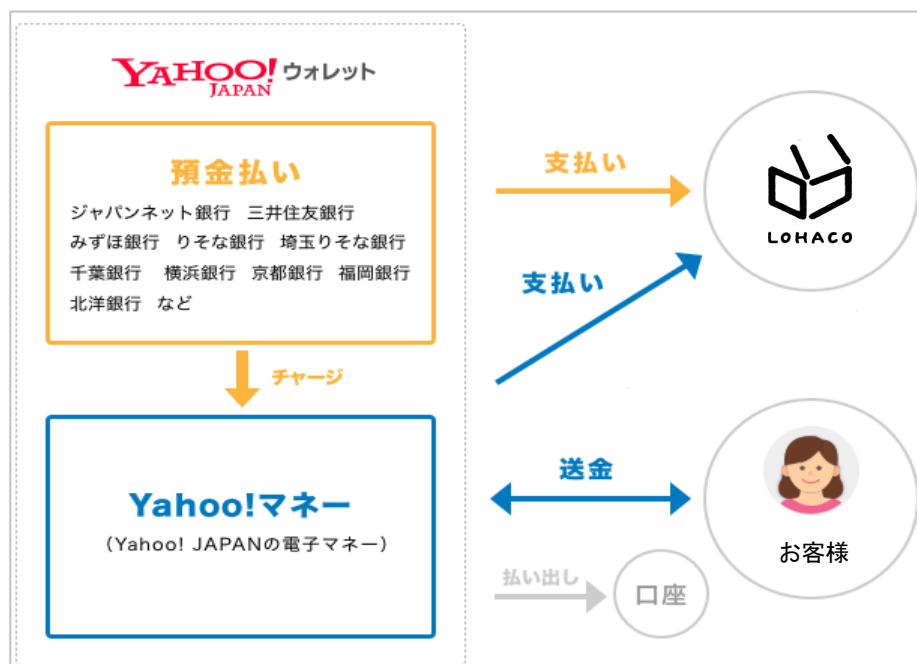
YAHOO! JAPAN ウォレット

預金払い

ジャパンネット銀行　三井住友銀行
みずほ銀行　りそな銀行　埼玉りそな銀行
千葉銀行　横浜銀行　京都銀行　福岡銀行
北洋銀行　など

チャージ

Yahoo!マネー

（Yahoo! JAPANの電子マネー）

支払い

支払い

LOHACO

送金

お客様

払い出し

口座